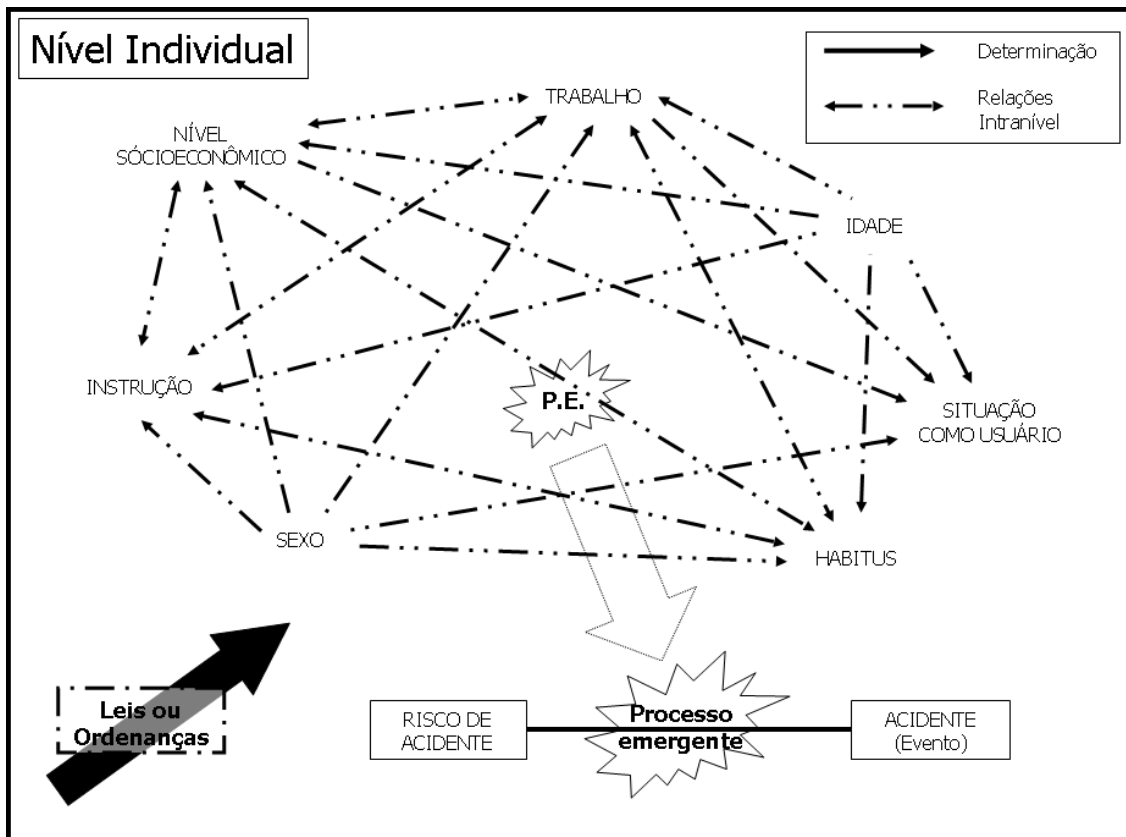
Nível Individual

Determinação

Relações Intranível

TRABALHO

NÍVEL SÓCIOECONÔMICO

IDADE

INSTRUÇÃO

P.E.

SITUAÇÃO COMO USUÁRIO

SEXO

HABITUS

Leis ou Ordenanças

RISCO DE ACIDENTE

Processo emergente

ACIDENTE (Evento)